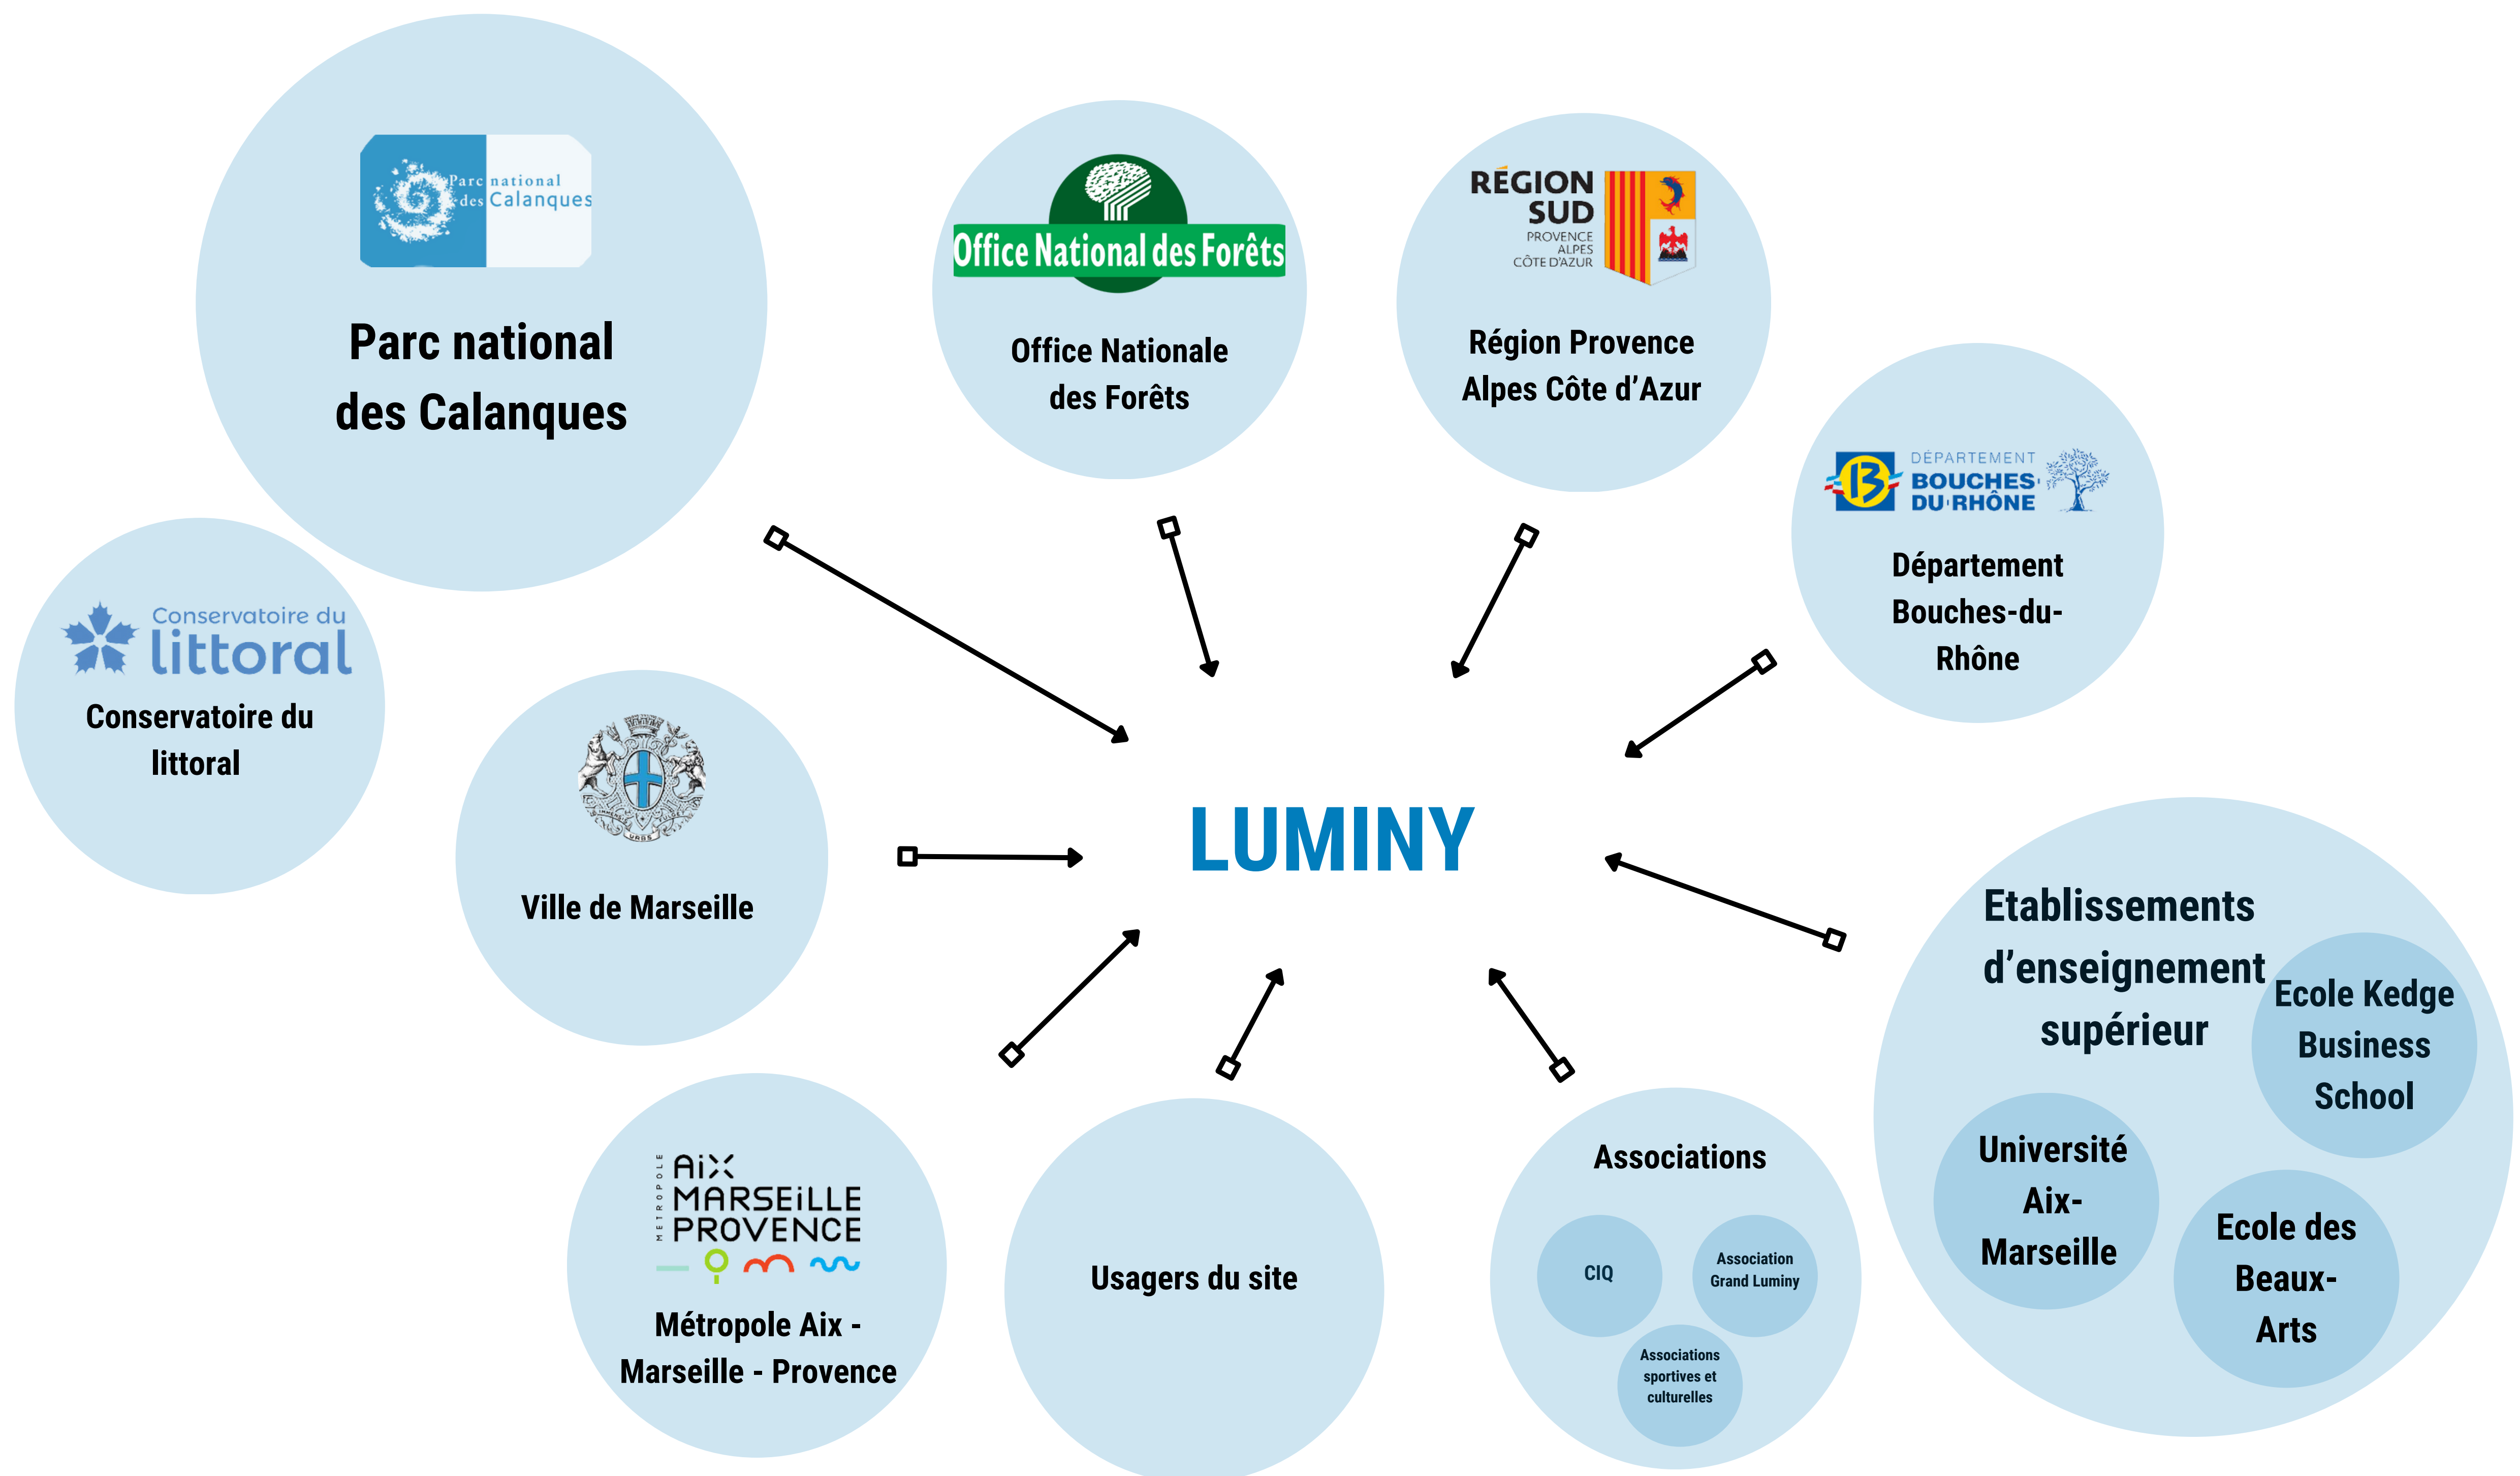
Parc national des Calanques

Parc national des Calanques

Office National des Forêts

Office Nationale des Forêts

RÉGION SUD PROVENCE ALPES CÔTE D'AZUR

Région Provence Alpes Côte d'Azur

DÉPARTEMENT BOUCHES DU RHÔNE

Département Bouches-du-Rhône

Conservatoire du littoral

Conservatoire du littoral

Ville de Marseille

LUMINY

Etablissements d'enseignement supérieur

Ecole Kedge Business School

Université Aix-Marseille

Ecole des Beaux-Arts

MÉTROPOLE AIX MARSEILLE PROVENCE

Métropole Aix - Marseille - Provence

Usagers du site

Associations

CIQ

Association Grand Luminy

Associations sportives et culturelles